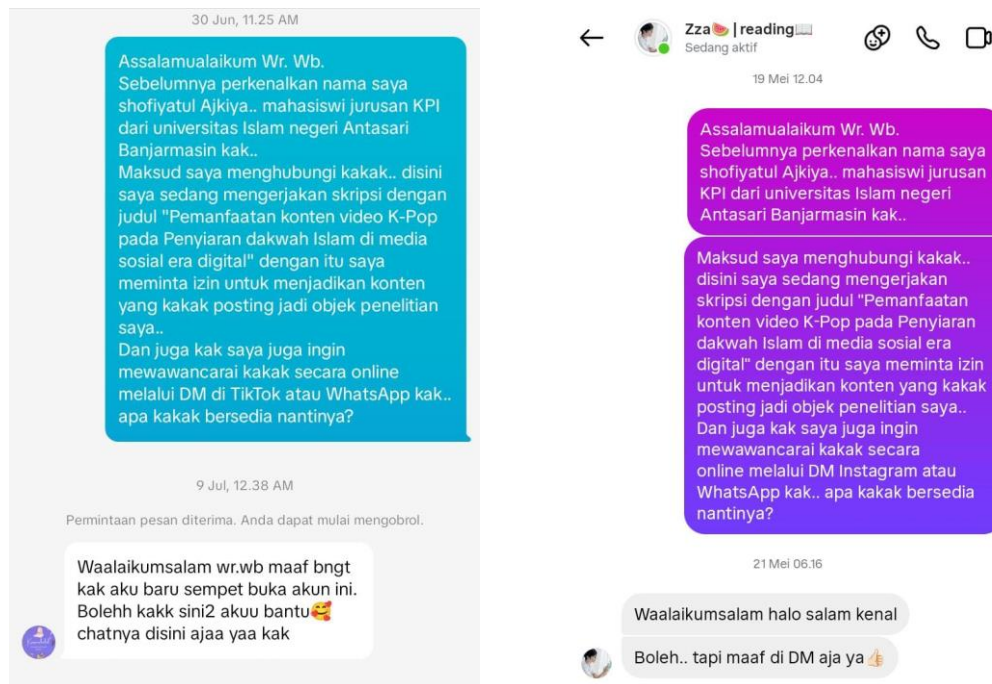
30 Jun, 11.25 AM

Assalamualaikum Wr. Wb.
Sebelumnya perkenalkan nama saya shofiyatul Ajkiya.. mahasiswi jurusan KPI dari universitas Islam negeri Antasari Banjarmasin kak..
Maksud saya menghubungi kakak.. disini saya sedang mengerjakan skripsi dengan judul "Pemanfaatan konten video K-Pop pada Penyiaran dakwah Islam di media sosial era digital" dengan itu saya meminta izin untuk menjadikan konten yang kakak posting jadi objek penelitian saya..
Dan juga kak saya juga ingin mewawancarai kakak secara online melalui DM di TikTok atau WhatsApp kak.. apa kakak bersedia nantinya?

9 Jul, 12.38 AM

Permintaan pesan diterima. Anda dapat mulai mengobrol.

Waalaikumsalam wr.wb maaf bngt kak aku baru sempet buka akun ini. Bolehh kakk sini2 akuu bantu🥰 chatnya disini ajaa yaa kak

Zza🍉 | reading📖
Sedang aktif

19 Mei 12.04

Assalamualaikum Wr. Wb.
Sebelumnya perkenalkan nama saya shofiyatul Ajkiya.. mahasiswi jurusan KPI dari universitas Islam negeri Antasari Banjarmasin kak..

Maksud saya menghubungi kakak.. disini saya sedang mengerjakan skripsi dengan judul "Pemanfaatan konten video K-Pop pada Penyiaran dakwah Islam di media sosial era digital" dengan itu saya meminta izin untuk menjadikan konten yang kakak posting jadi objek penelitian saya..
Dan juga kak saya juga ingin mewawancarai kakak secara online melalui DM Instagram atau WhatsApp kak.. apa kakak bersedia nantinya?

21 Mei 06.16

Waalaikumsalam halo salam kenal

Boleh.. tapi maaf di DM aja ya👍